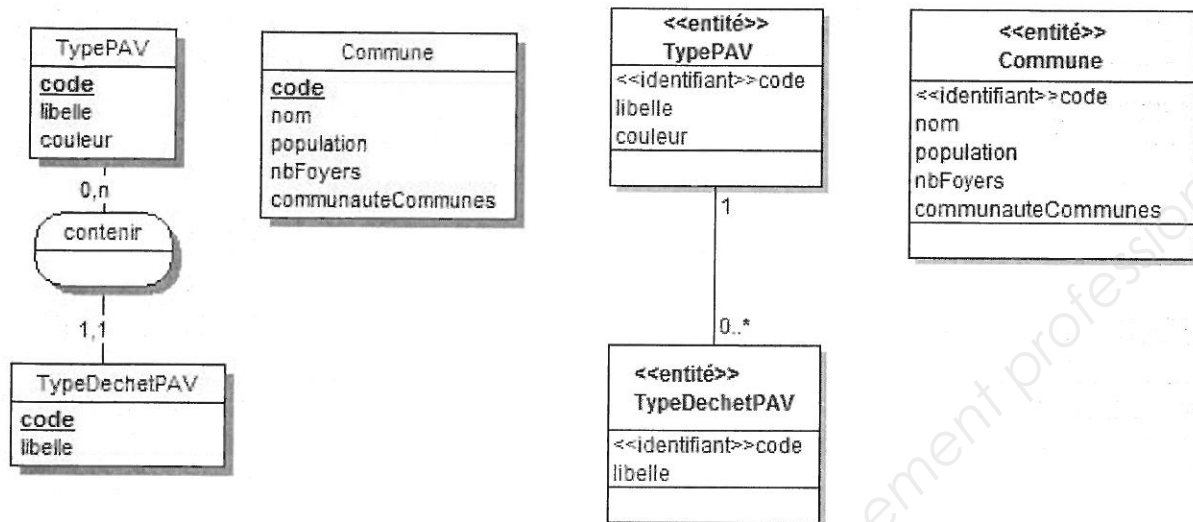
TypePAV
code
libelle
couleur

0,n

contenir

1,1

TypeDechetPAV
code
libelle

Commune
code
nom
population
nbFoyers
communauteCommunes

<<entité>>
TypePAV
<<identifiant>>code
libelle
couleur

1

0..*

<<entité>>
TypeDechetPAV
<<identifiant>>code
libelle

<<entité>>
Commune
<<identifiant>>code
nom
population
nbFoyers
communauteCommunes

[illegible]ement profession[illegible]